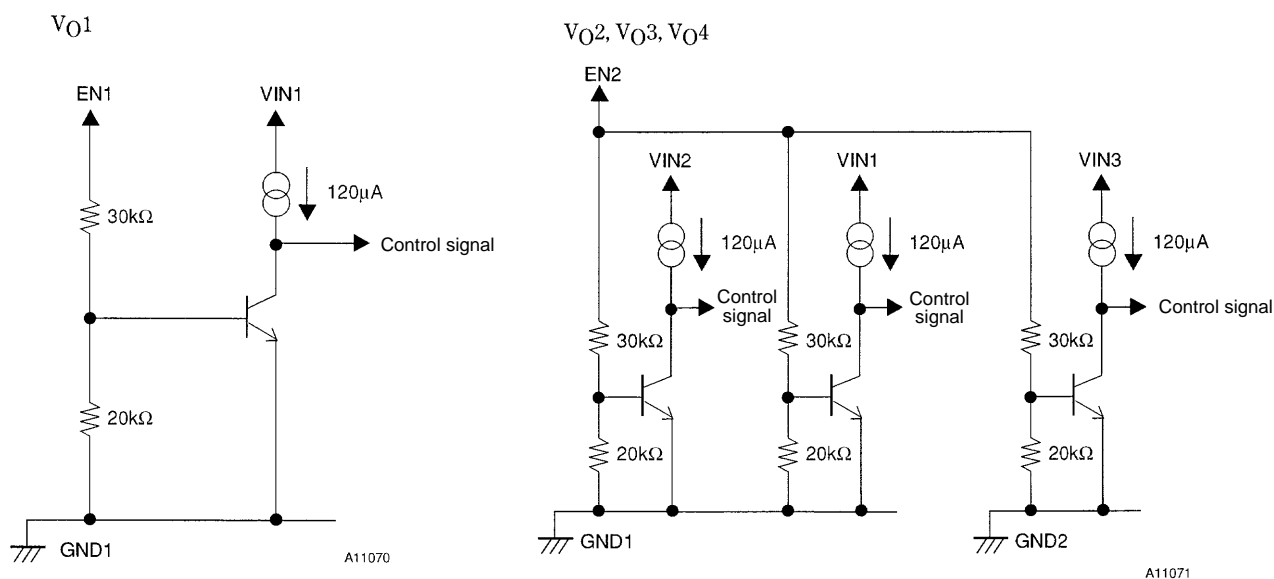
$V_O1$

EN1

VIN1

30kΩ

120μA

Control signal

20kΩ

GND1

A11070

$V_O2$, $V_O3$, $V_O4$

EN2

VIN2

120μA

Control signal

30kΩ

20kΩ

VIN1

120μA

Control signal

30kΩ

20kΩ

VIN3

120μA

Control signal

30kΩ

20kΩ

GND1

GND2

A11071